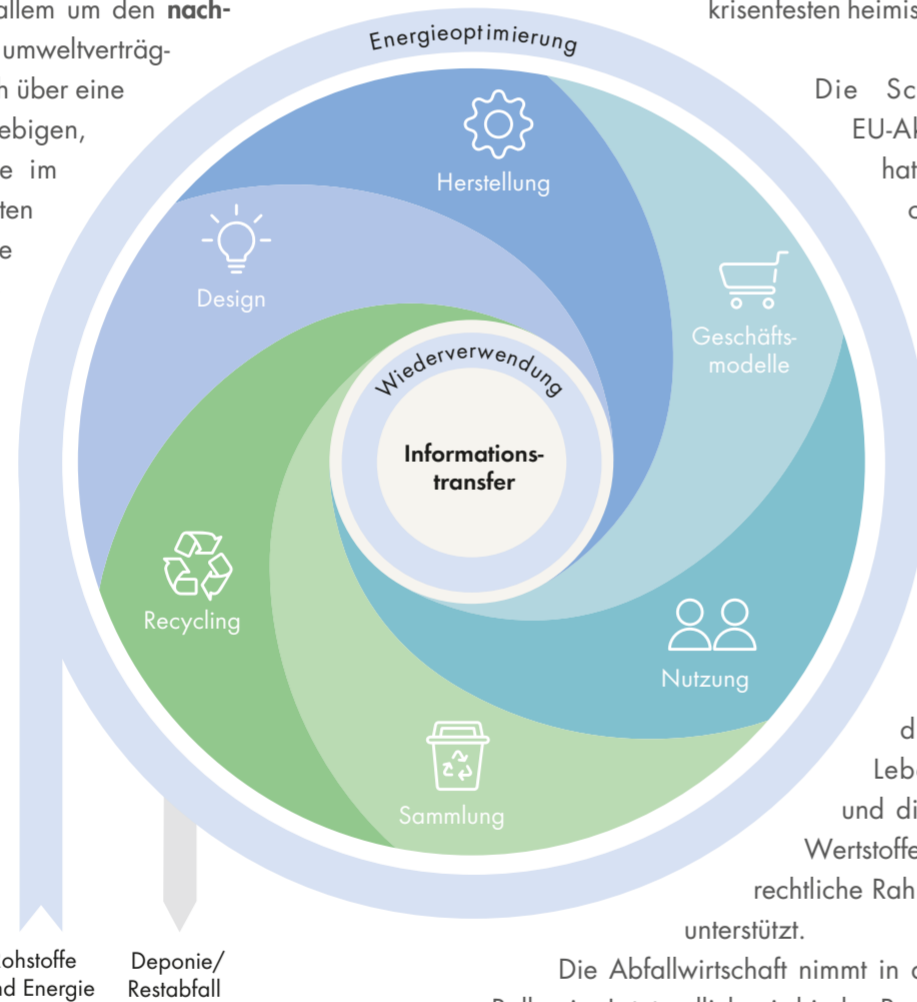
allem um den nach-
umweltverträg-
h über eine
ebigen,
e im
ten
e

krisenfesten heimis

Die Sc
EU-Ak
hat
d

Energieoptimierung

Herstellung

Design

Geschäfts-
modelle

Wiederverwendung

Informations-
transfer

Recycling

Nutzung

Sammlung

d
Leb
und di
Wertstoffe
rechtliche Rah
unterstützt.

Die Abfallwirtschaft nimmt in d

ohstoffe
nd Energie

Deponie/
Restabfall